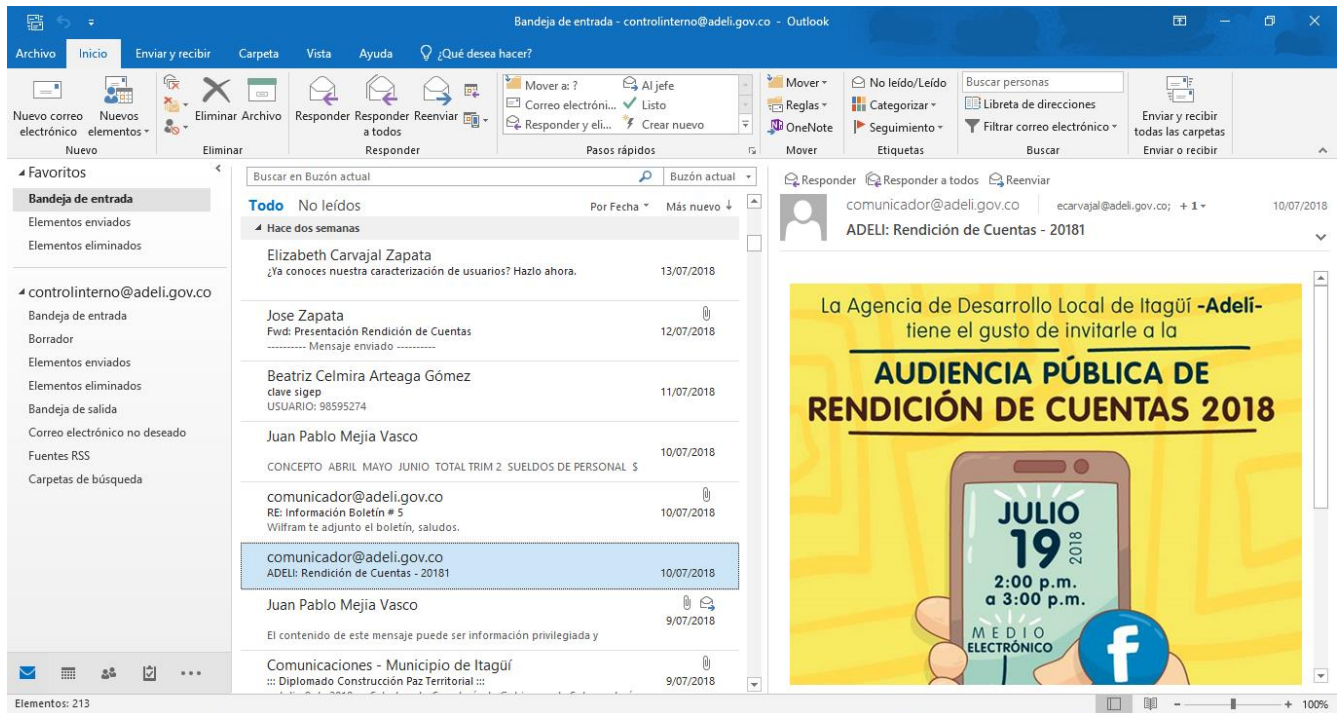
Bandeja de entrada - controlinterno@adeli.gov.co - Outlook

Archivo Inicio Enviar y recibir Carpeta Vista Ayuda ¿Qué desea hacer?

Nuevo correo electrónico Nuevos elementos Nuevo
Eliminar Archivo Eliminar
Responder Responder a todos Reenviar Responder
Mover a: ? Correo electróni... Responder y eli... Al jefe Listo Crear nuevo Pasos rápidos
Mover Reglas OneNote Mover
No leído/Leído Categorizar Seguimiento Etiquetas
Buscar personas Libreta de direcciones Filtrar correo electrónico Buscar
Enviar y recibir todas las carpetas Enviar o recibir

Favoritos
Bandeja de entrada
Elementos enviados
Elementos eliminados

controlinterno@adeli.gov.co
Bandeja de entrada
Borrador
Elementos enviados
Elementos eliminados
Bandeja de salida
Correo electrónico no deseado
Fuentes RSS
Carpetas de búsqueda

Buscar en Buzón actual Buzón actual
Todo No leídos Por Fecha Más nuevo
Hace dos semanas

Elizabeth Carvajal Zapata
¿Ya conoces nuestra caracterización de usuarios? Hazlo ahora. 13/07/2018

Jose Zapata
Fwd: Presentación Rendición de Cuentas 12/07/2018
---------- Mensaje enviado ----------

Beatriz Celmira Arteaga Gómez
clave sigep 11/07/2018
USUARIO: 98595274

Juan Pablo Mejia Vasco 10/07/2018
CONCEPTO ABRIL MAYO JUNIO TOTAL TRIM 2 SUELDOS DE PERSONAL $

comunicador@adeli.gov.co
RE: Información Boletín # 5 10/07/2018
Wilfram te adjunto el boletín, saludos.

comunicador@adeli.gov.co
ADELI: Rendición de Cuentas - 20181 10/07/2018

Juan Pablo Mejia Vasco 9/07/2018
El contenido de este mensaje puede ser información privilegiada y

Comunicaciones - Municipio de Itagüí
::: Diplomado Construcción Paz Territorial ::: 9/07/2018

Responder Responder a todos Reenviar
comunicador@adeli.gov.co ecarvajal@adeli.gov.co; + 1 10/07/2018
ADELI: Rendición de Cuentas - 20181

La Agencia de Desarrollo Local de Itagüí -Adelí- tiene el gusto de invitarle a la
AUDIENCIA PÚBLICA DE RENDICIÓN DE CUENTAS 2018
JULIO 19 2018
2:00 p.m. a 3:00 p.m.
MEDIO ELECTRÓNICO

Elementos: 213 100%